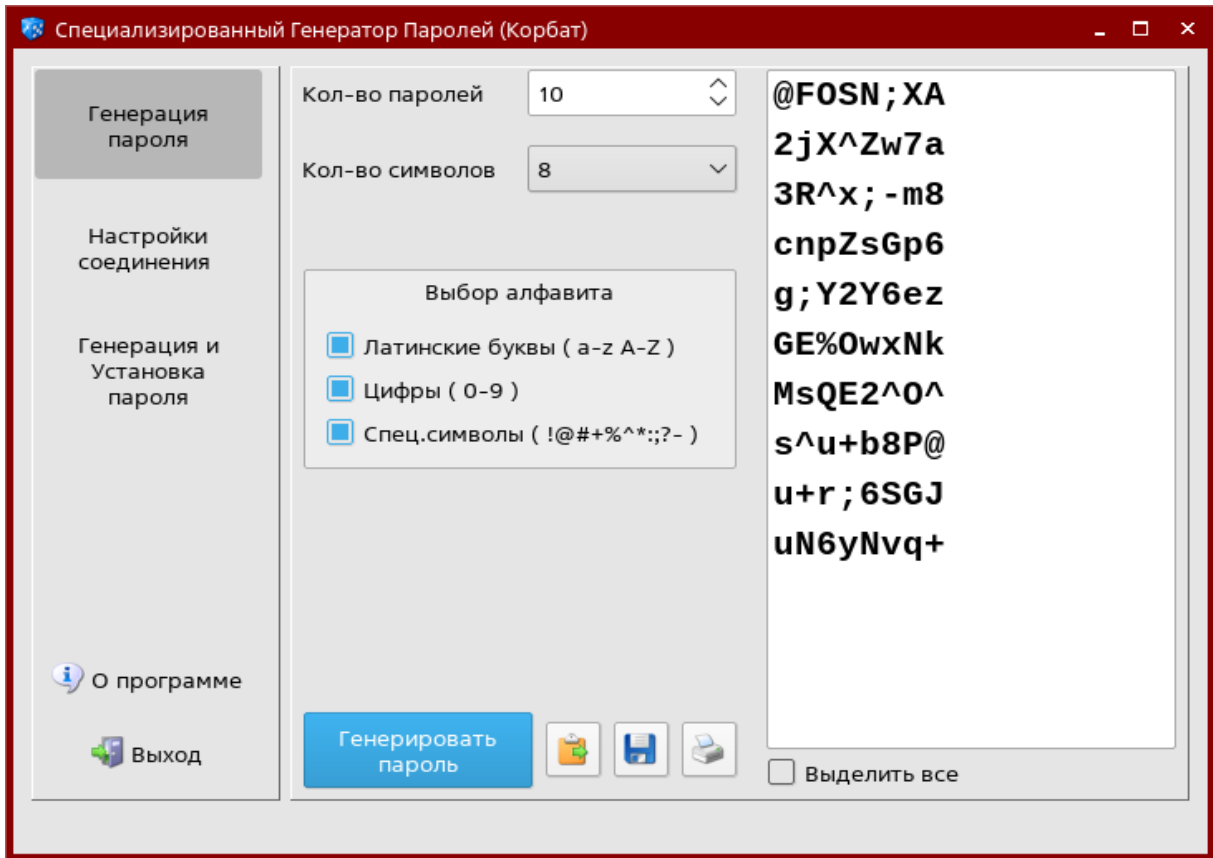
Специализированный Генератор Паролей (Корбат)

Генерация пароля

Настройки соединения

Генерация и Установка пароля

О программе

Выход

Кол-во паролей
10

Кол-во символов
8

Выбор алфавита

Латинские буквы ( a-z A-Z )

Цифры ( 0-9 )

Спец.символы ( !@#+%^*:;?- )

Генерировать пароль

@FOSN;XA
2jX^Zw7a
3R^x;-m8
cnpZsGp6
g;Y2Y6ez
GE%OwxNk
MsQE2^O^
s^u+b8P@
u+r;6SGJ
uN6yNvq+

Выделить все